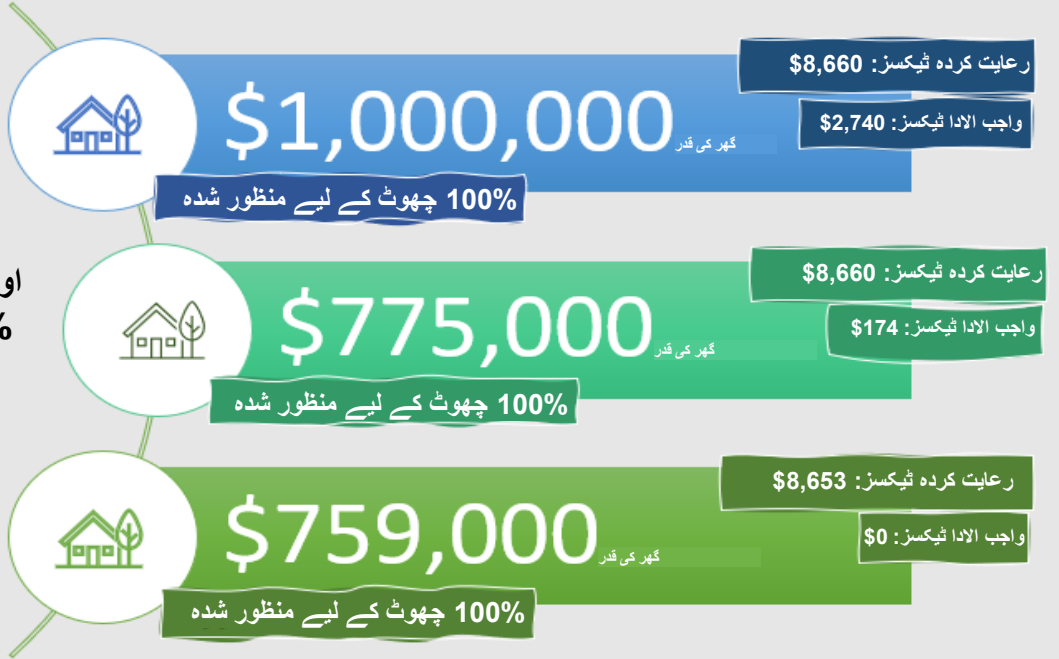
$1,000,000
گھر کی قدر
رعایت کردہ ٹیکسز: $8,660
واجب الادا ٹیکسز: $2,740
100% چھوٹ کے لیے منظور شدہ

او
%

$775,000
گھر کی قدر
رعایت کردہ ٹیکسز: $8,660
واجب الادا ٹیکسز: $174
100% چھوٹ کے لیے منظور شدہ

$759,000
گھر کی قدر
رعایت کردہ ٹیکسز: $8,653
واجب الادا ٹیکسز: $0
100% چھوٹ کے لیے منظور شدہ